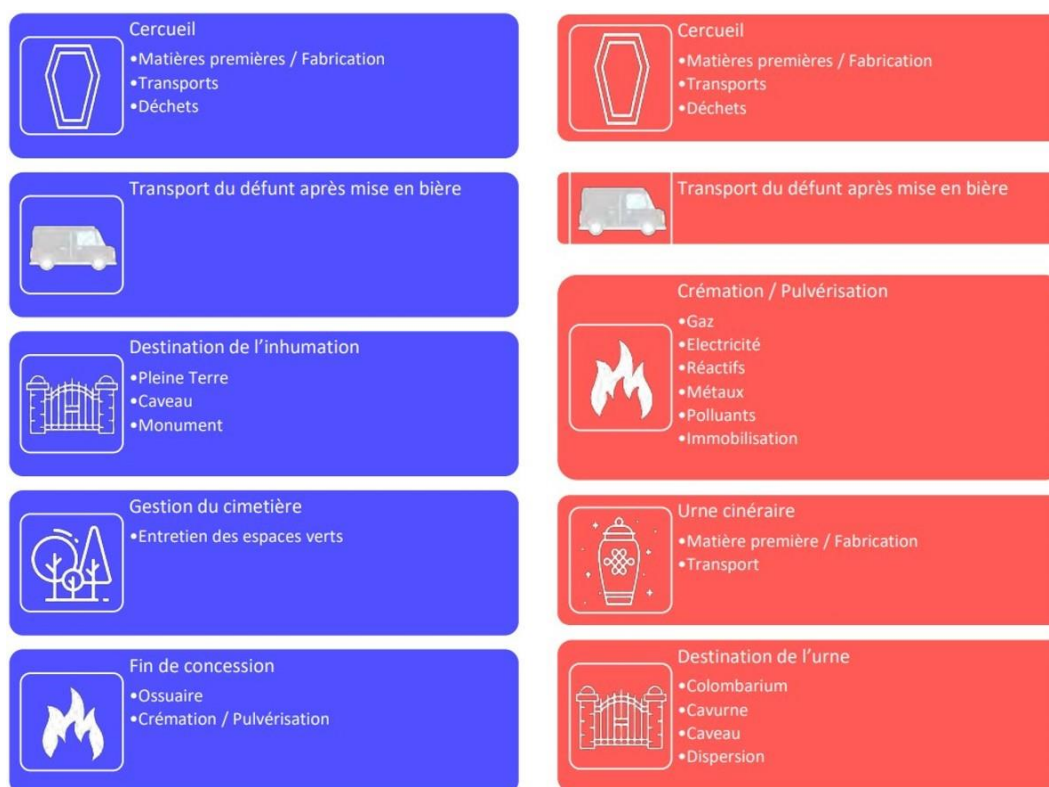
Cercueil
•Matières premières / Fabrication
•Transports
•Déchets

Transport du défunt après mise en bière

Destination de l’inhumation
•Pleine Terre
•Caveau
•Monument

Gestion du cimetière
•Entretien des espaces verts

Fin de concession
•Ossuaire
•Crémation / Pulvérisation

Cercueil
•Matières premières / Fabrication
•Transports
•Déchets

Transport du défunt après mise en bière

Crémation / Pulvérisation
•Gaz
•Electricité
•Réactifs
•Métaux
•Polluants
•Immobilisation

Urne cinéraire
•Matière première / Fabrication
•Transport

Destination de l’urne
•Colombarium
•Cavurne
•Caveau
•Dispersion